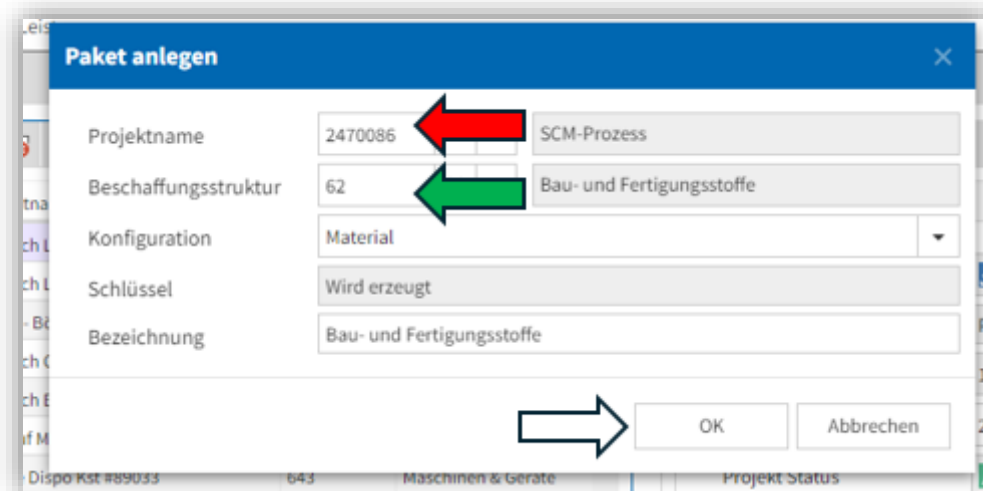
Leis

Paket anlegen

×

Projektname | 2470086 | SCM-Prozess

Beschaffungsstruktur | 62 | Bau- und Fertigungsstoffe

Konfiguration | Material

Schlüssel | Wird erzeugt

Bezeichnung | Bau- und Fertigungsstoffe

OK

Abbrechen

tna
ch L
ch L
- Bö
ch C
ch E
af M
- Dispo Kst #89033 643 Maschinen & Geräte
Projekt Status